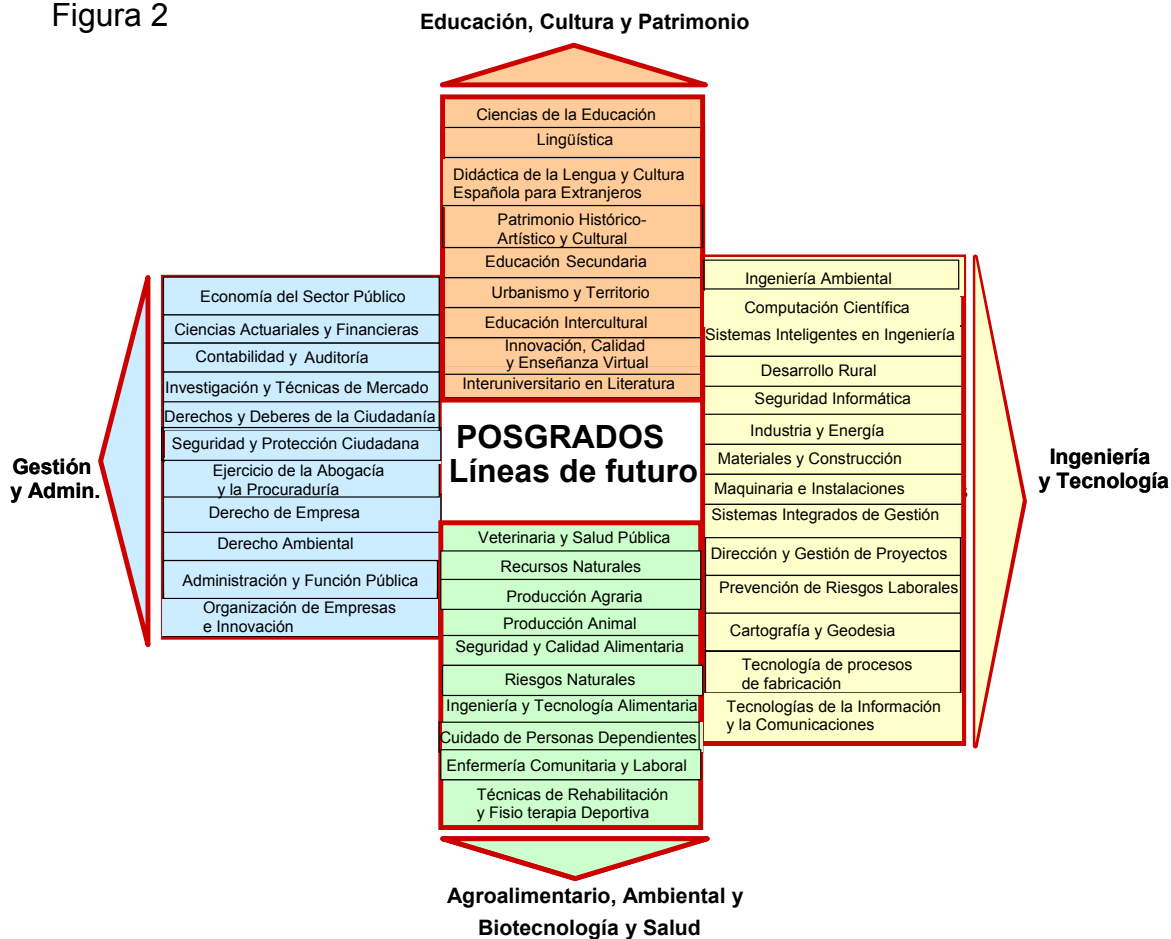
Figura 2

Educación, Cultura y Patrimonio

Ciencias de la Educación
Lingüística
Didáctica de la Lengua y Cultura Española para Extranjeros
Patrimonio Histórico-Artístico y Cultural
Educación Secundaria
Urbanismo y Territorio
Educación Intercultural
Innovación, Calidad y Enseñanza Virtual
Interuniversitario en Literatura

Gestión y Admin.

Economía del Sector Público
Ciencias Actuariales y Financieras
Contabilidad y Auditoría
Investigación y Técnicas de Mercado
Derechos y Deberes de la Ciudadanía
Seguridad y Protección Ciudadana
Ejercicio de la Abogacía y la Procuraduría
Derecho de Empresa
Derecho Ambiental
Administración y Función Pública
Organización de Empresas e Innovación

POSGRADOS
Líneas de futuro

Ingeniería y Tecnología

Ingeniería Ambiental
Computación Científica
Sistemas Inteligentes en Ingeniería
Desarrollo Rural
Seguridad Informática
Industria y Energía
Materiales y Construcción
Maquinaria e Instalaciones
Sistemas Integrados de Gestión
Dirección y Gestión de Proyectos
Prevención de Riesgos Laborales
Cartografía y Geodesia
Tecnología de procesos de fabricación
Tecnologías de la Información y la Comunicaciones

Veterinaria y Salud Pública
Recursos Naturales
Producción Agraria
Producción Animal
Seguridad y Calidad Alimentaria
Riesgos Naturales
Ingeniería y Tecnología Alimentaria
Cuidado de Personas Dependientes
Enfermería Comunitaria y Laboral
Técnicas de Rehabilitación y Fisio terapia Deportiva

Agroalimentario, Ambiental y
Biotecnología y Salud